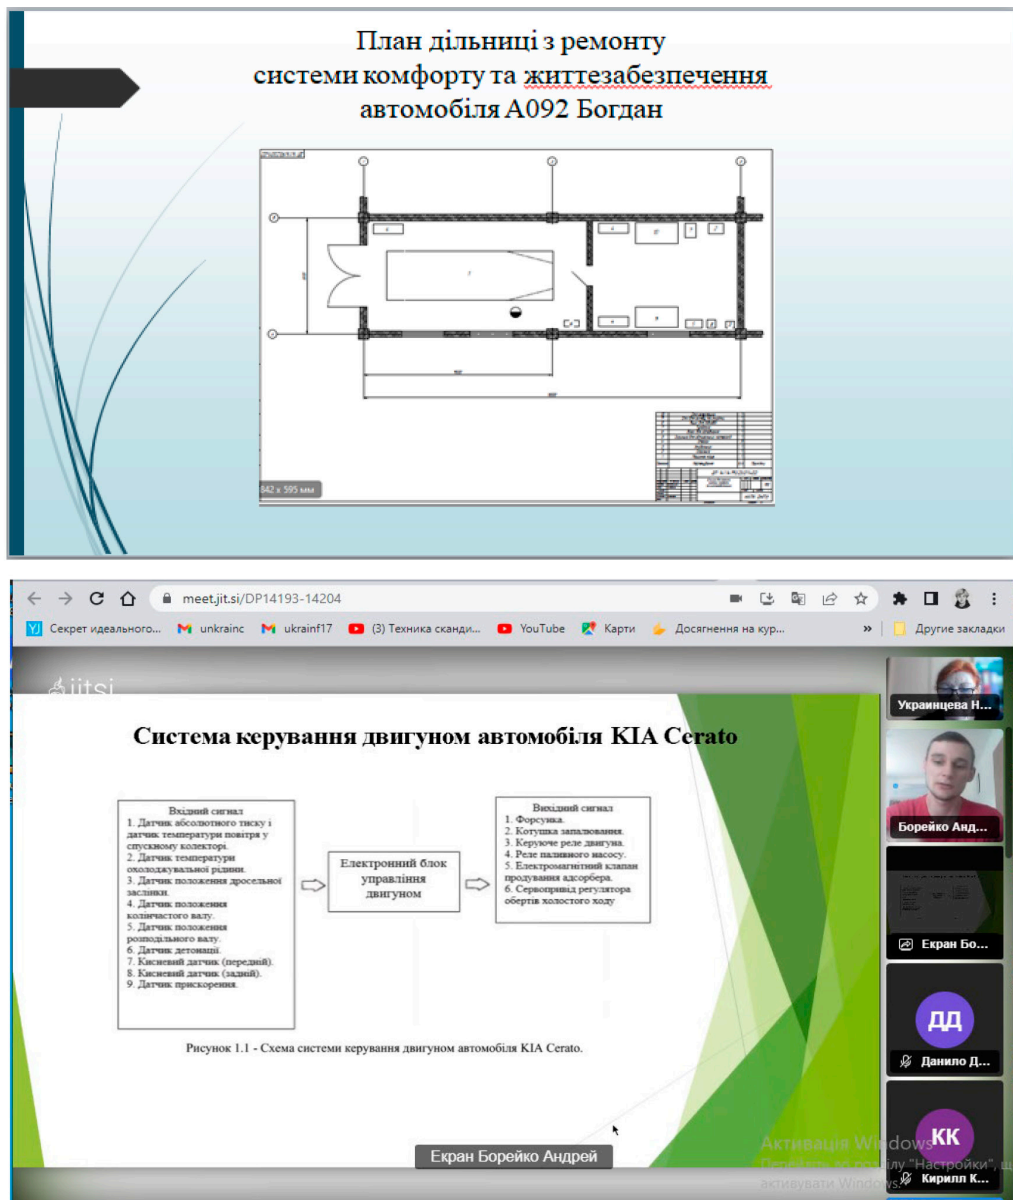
План дільниці з ремонту системи комфорту та життєзабезпечення автомобіля А092 Богдан

842 x 595 мм

meet.jit.si/DP14193-14204

Секрет идеального...
unkrainc
ukrainf17
(3) Техника сканди...
YouTube
Карти
Досягнення на кур...
Другие закладки

jitsi

Система керування двигуном автомобіля KIA Cerato

Вхідний сигнал
1. Датчик абсолютного тиску і датчик температури повітря у спускному колекторі.
2. Датчик температури охолоджувальної рідини.
3. Датчик положення дросельної заслінки.
4. Датчик положення колінчастого валу.
5. Датчик положення розподільного валу.
6. Датчик детонації.
7. Кисневий датчик (передній).
8. Кисневий датчик (задній).
9. Датчик прискорення.

Електронний блок управління двигуном

Вихідний сигнал
1. Форсунка.
2. Котушка запалювання.
3. Керуюче реле двигуна.
4. Реле паливного насосу.
5. Електромагнітний клапан продування адсорбера.
6. Сервопривід регулятора обертів холостого ходу

Рисунок 1.1 - Схема системи керування двигуном автомобіля KIA Cerato.

Екран Борейко Андрей

Украинцева Н...
Борейко Анд...
Екран Бо...
ДД
Данило Д...
КК
Кирилл К...

Активація Windows
Перейдіть до розділу "Настройки", щ активувати Windows.